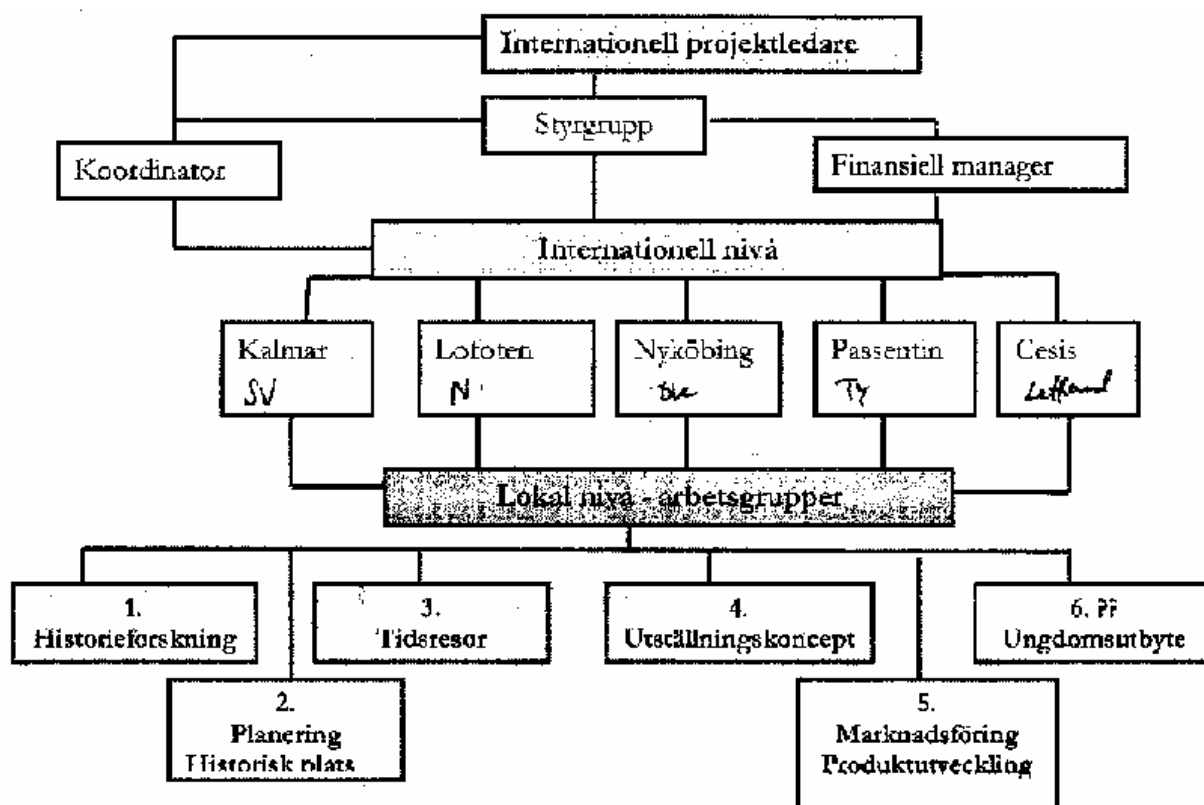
Internationell projektledare

Styrgrupp

Koordinator

Finansiell manager

Internationell nivå

Kalmar
SV

Lofoten
N

Nyköbing
Dk

Passentin
Ty

Cesis
Lettland

Lokal nivå - arbetsgrupper

1.
Historieforskning

2.
Planering
Historisk plats

3.
Tidsresor

4.
Utställningskoncept

5.
Marknadsföring
Produktutveckling

6. PF
Ungdomsutbyte